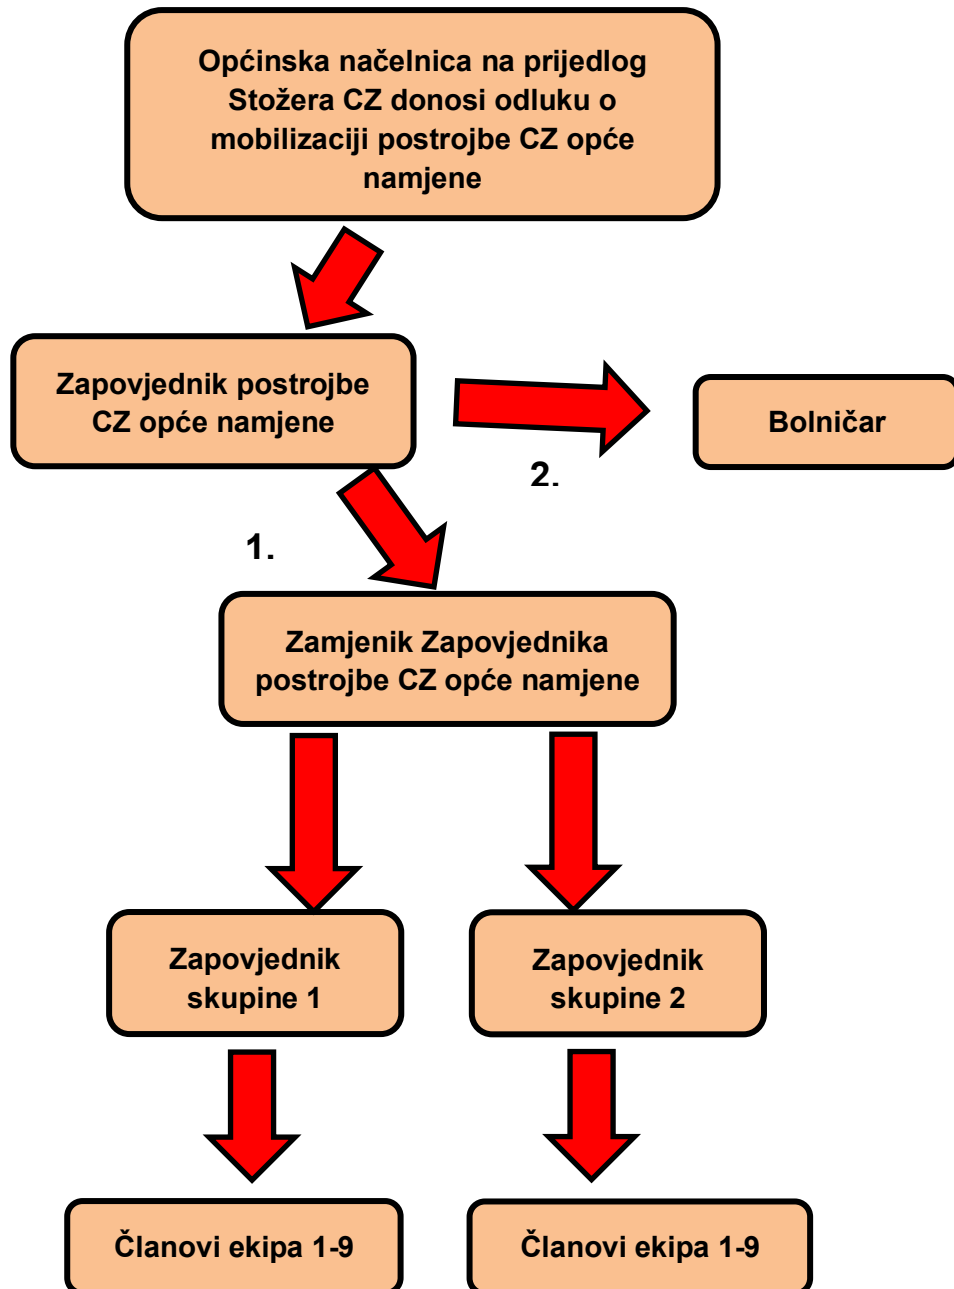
Općinska načelnica na prijedlog Stožera CZ donosi odluku o mobilizaciji postrojbe CZ opće namjene

Zapovjednik postrojbe CZ opće namjene

Bolničar

2.

1.

Zamjenik Zapovjednika postrojbe CZ opće namjene

Zapovjednik skupine 1

Zapovjednik skupine 2

Članovi ekipa 1-9

Članovi ekipa 1-9